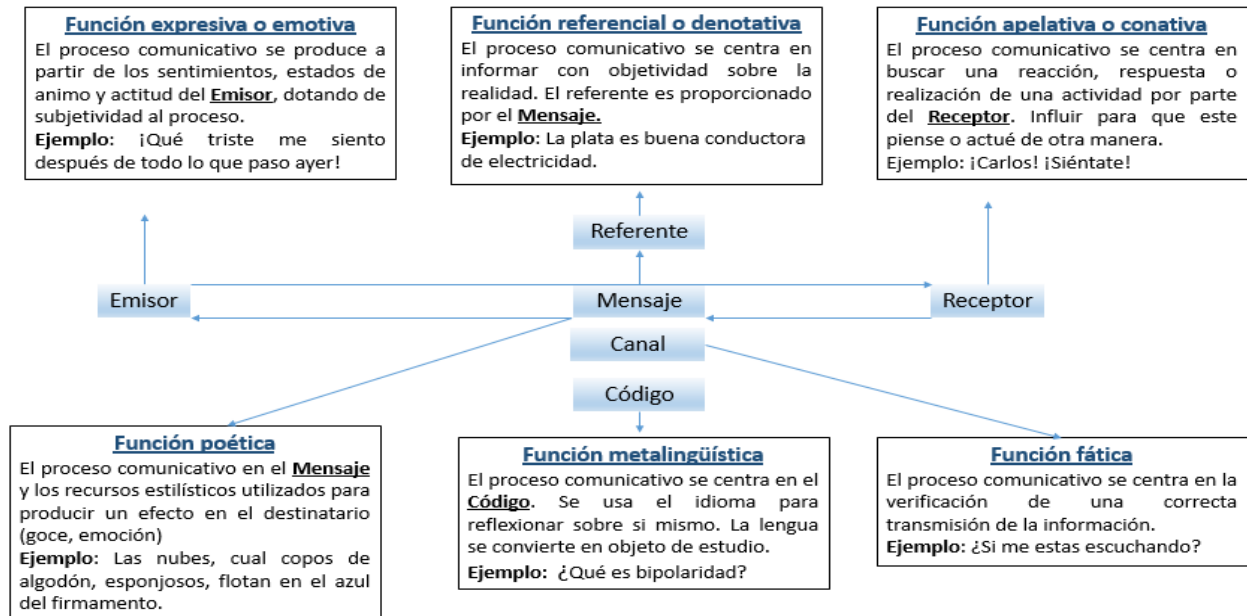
Función expresiva o emotiva
El proceso comunicativo se produce a partir de los sentimientos, estados de animo y actitud del **Emisor**, dotando de subjetividad al proceso.
**Ejemplo**: ¡Qué triste me siento después de todo lo que paso ayer!

Función referencial o denotativa
El proceso comunicativo se centra en informar con objetividad sobre la realidad. El referente es proporcionado por el **Mensaje.**
**Ejemplo**: La plata es buena conductora de electricidad.

Función apelativa o conativa
El proceso comunicativo se centra en buscar una reacción, respuesta o realización de una actividad por parte del **Receptor**. Influir para que este piense o actué de otra manera.
Ejemplo: ¡Carlos! ¡Siéntate!

Referente

Emisor

Mensaje

Receptor

Canal

Código

Función poética
El proceso comunicativo en el **Mensaje** y los recursos estilísticos utilizados para producir un efecto en el destinatario (goce, emoción)
**Ejemplo**: Las nubes, cual copos de algodón, esponjosos, flotan en el azul del firmamento.

Función metalingüística
El proceso comunicativo se centra en el **Código**. Se usa el idioma para reflexionar sobre si mismo. La lengua se convierte en objeto de estudio.
**Ejemplo**: ¿Qué es bipolaridad?

Función fática
El proceso comunicativo se centra en la verificación de una correcta transmisión de la información.
**Ejemplo**: ¿Si me estas escuchando?